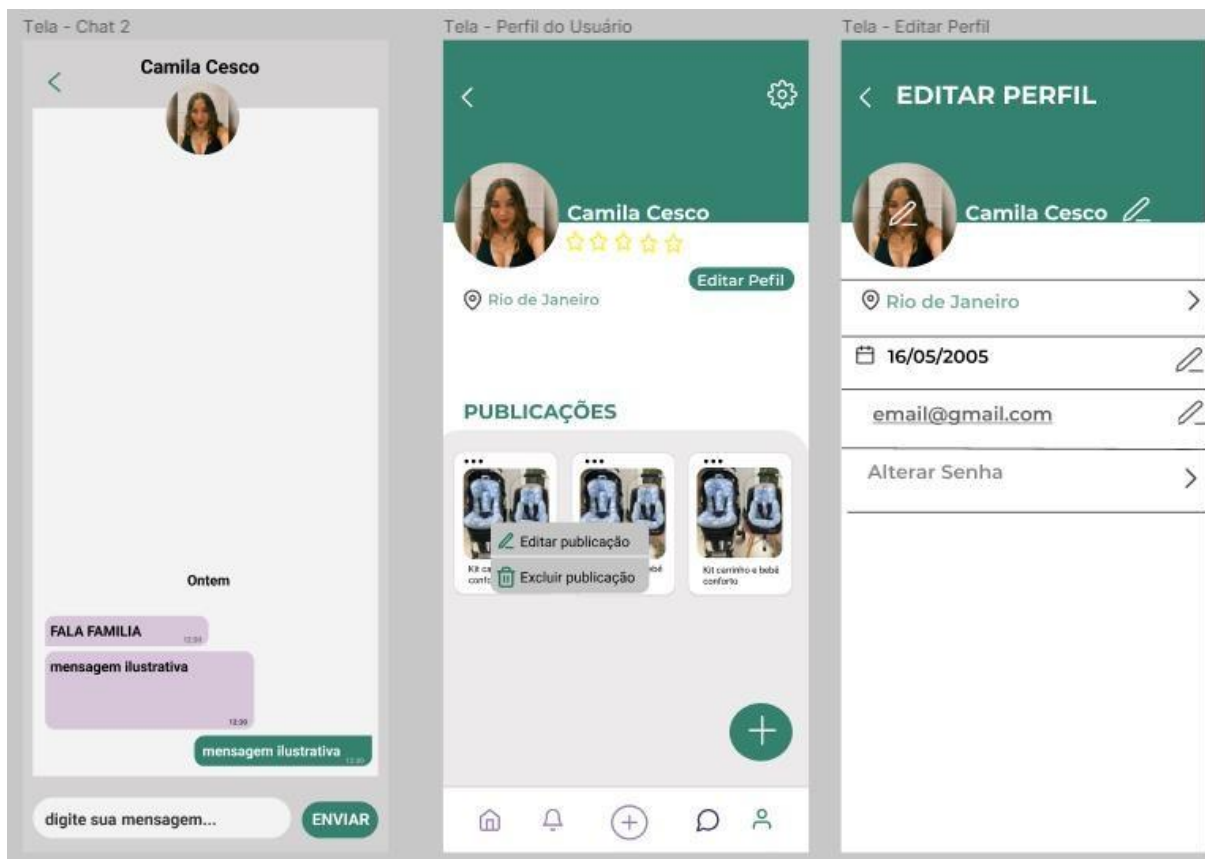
Tela - Chat 2

Camila Cesco

Ontem

FALA FAMILIA 12:30

mensagem ilustrativa 12:30

mensagem ilustrativa 12:30

digite sua mensagem...

ENVIAR

Tela - Perfil do Usuário

Camila Cesco

Editar Pefil

Rio de Janeiro

PUBLICAÇÕES

...

Kit ca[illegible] confo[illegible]

Editar publicação

Excluir publicação

...

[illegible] bebê

...

Kit carrinho e bebê conforto

Tela - Editar Perfil

EDITAR PERFIL

Camila Cesco

Rio de Janeiro

16/05/2005

email@gmail.com

Alterar Senha